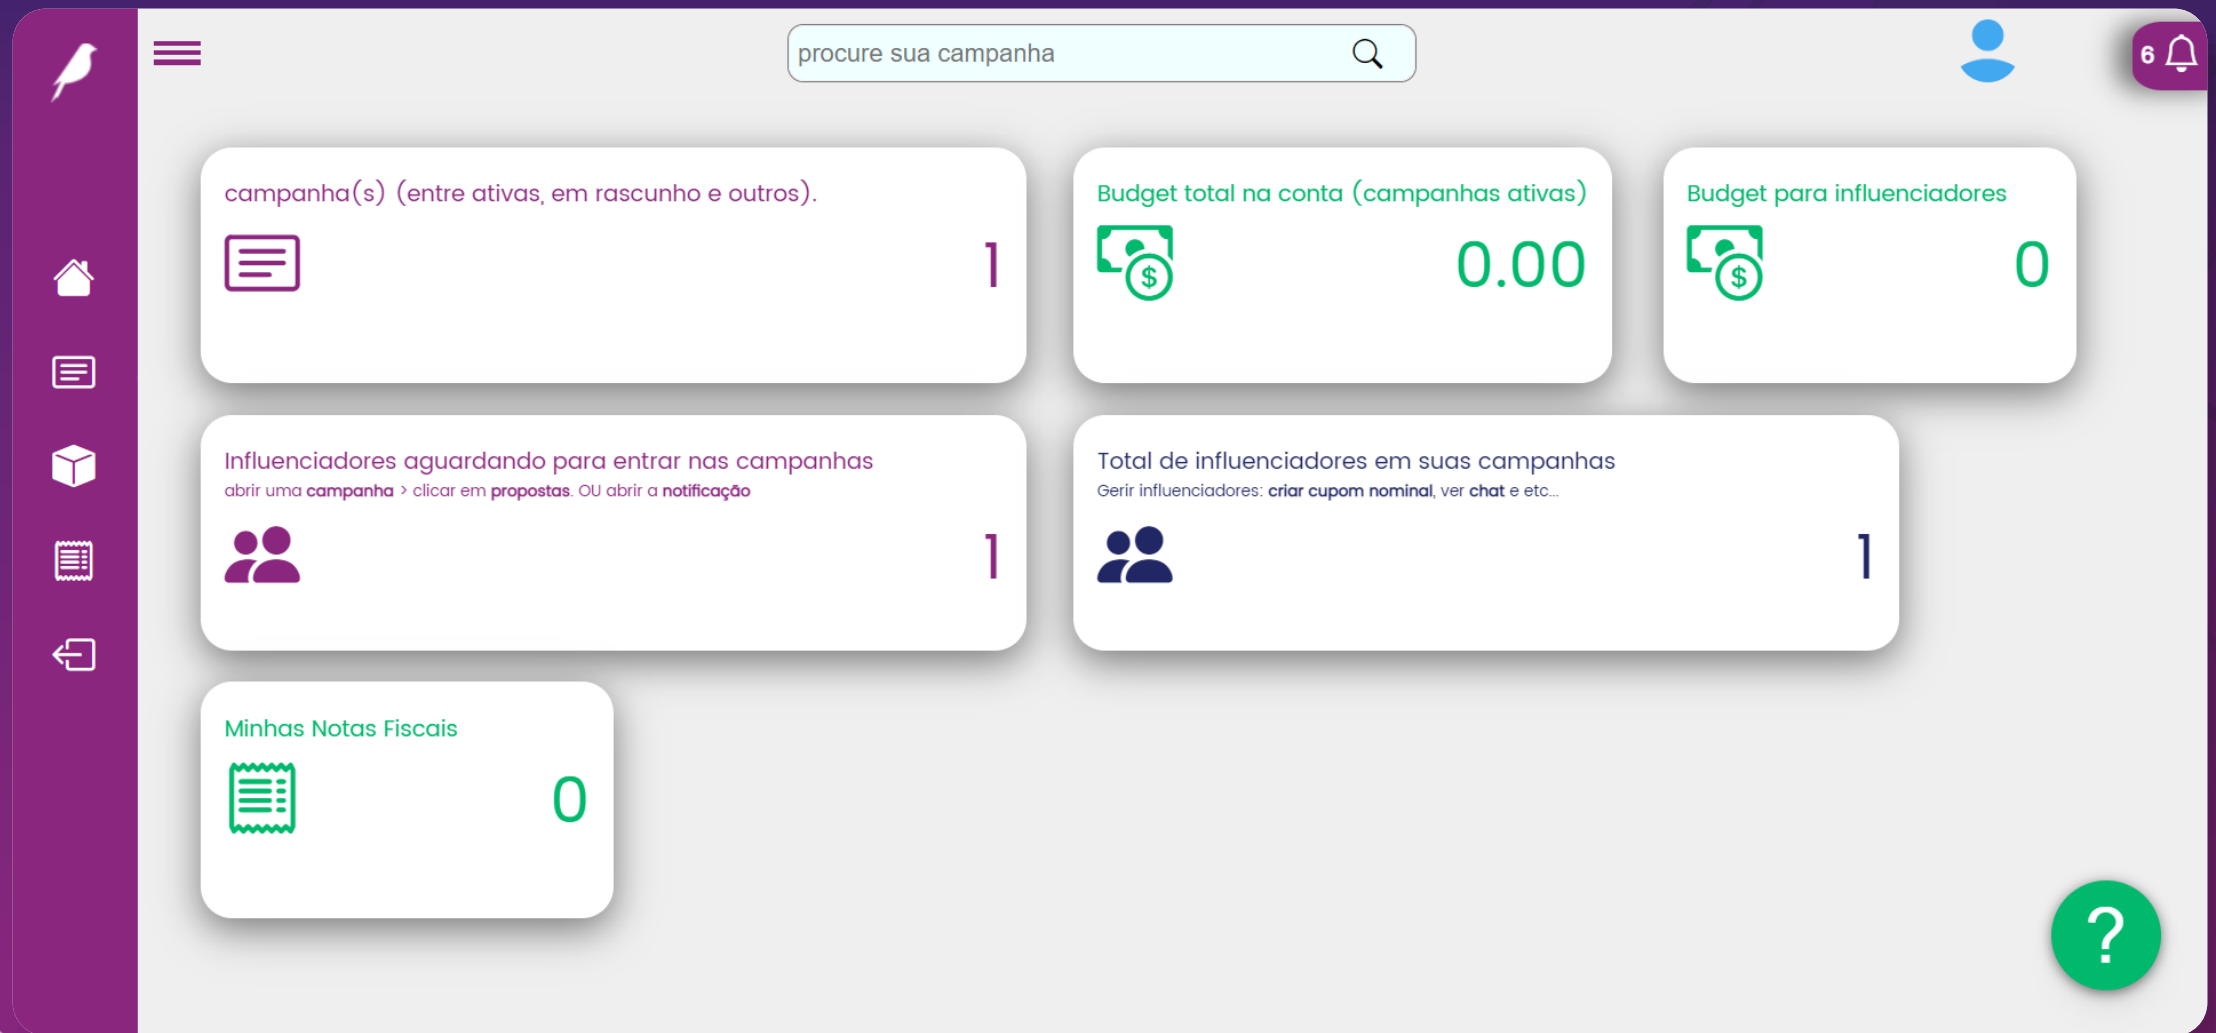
procure sua campanha

6

campanha(s) (entre ativas, em rascunho e outros).

1

Budget total na conta (campanhas ativas)

0.00

Budget para influenciadores

0

Influenciadores aguardando para entrar nas campanhas
abrir uma **campanha** > clicar em **propostas**. OU abrir a **notificação**

1

Total de influenciadores em suas campanhas
Gerir influenciadores: **criar cupom nominal**, ver **chat** e etc...

1

Minhas Notas Fiscais

0

?